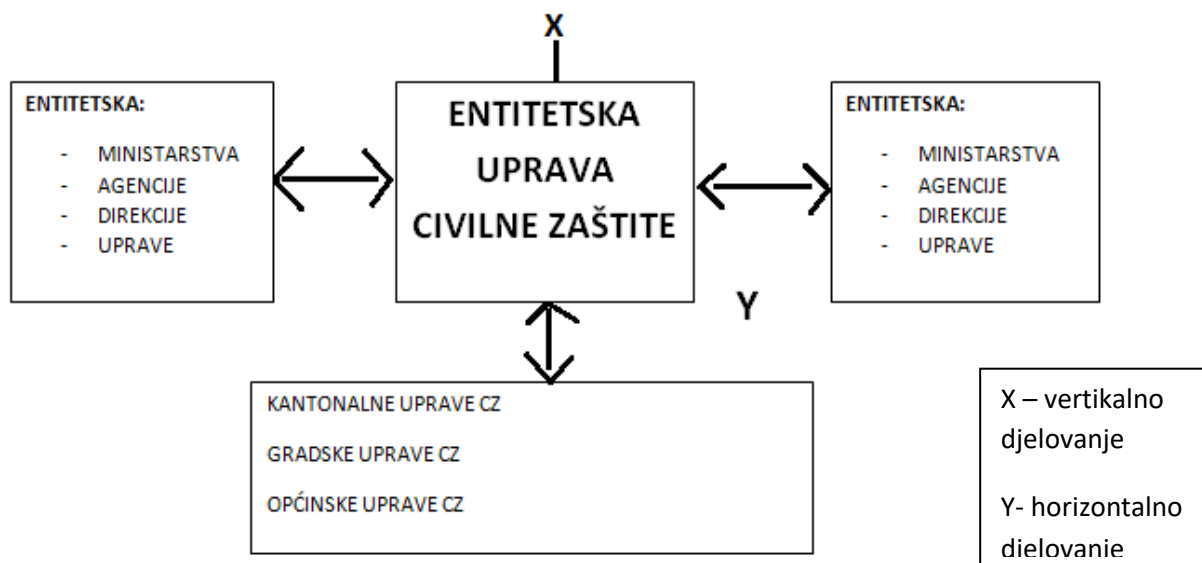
X

ENTITETSKA:

- MINISTARSTVA
- AGENCIJE
- DIREKCIJE
- UPRAVE

ENTITETSKA UPRAVA CIVILNE ZAŠTITE

ENTITETSKA:

- MINISTARSTVA
- AGENCIJE
- DIREKCIJE
- UPRAVE

Y

KANTONALNE UPRAVE CZ

GRADSKE UPRAVE CZ

OPĆINSKE UPRAVE CZ

X – vertikalno djelovanje

Y- horizontalno djelovanje